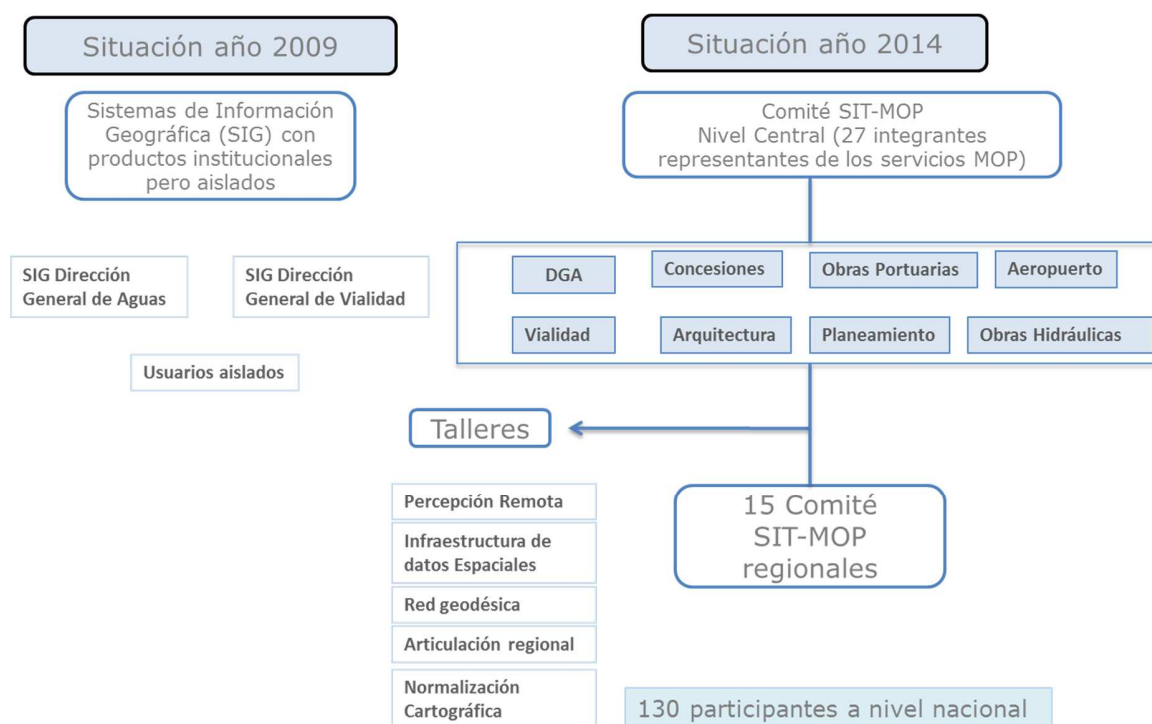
Situación año 2009

Sistemas de Información Geográfica (SIG) con productos institucionales pero aislados

SIG Dirección General de Aguas

SIG Dirección General de Vialidad

Usuarios aislados

Situación año 2014

Comité SIT-MOP
Nivel Central (27 integrantes representantes de los servicios MOP)

DGA

Concesiones

Obras Portuarias

Aeropuerto

Vialidad

Arquitectura

Planeamiento

Obras Hidráulicas

Talleres

Percepción Remota

Infraestructura de datos Espaciales

Red geodésica

Articulación regional

Normalización Cartográfica

15 Comité SIT-MOP regionales

130 participantes a nivel nacional